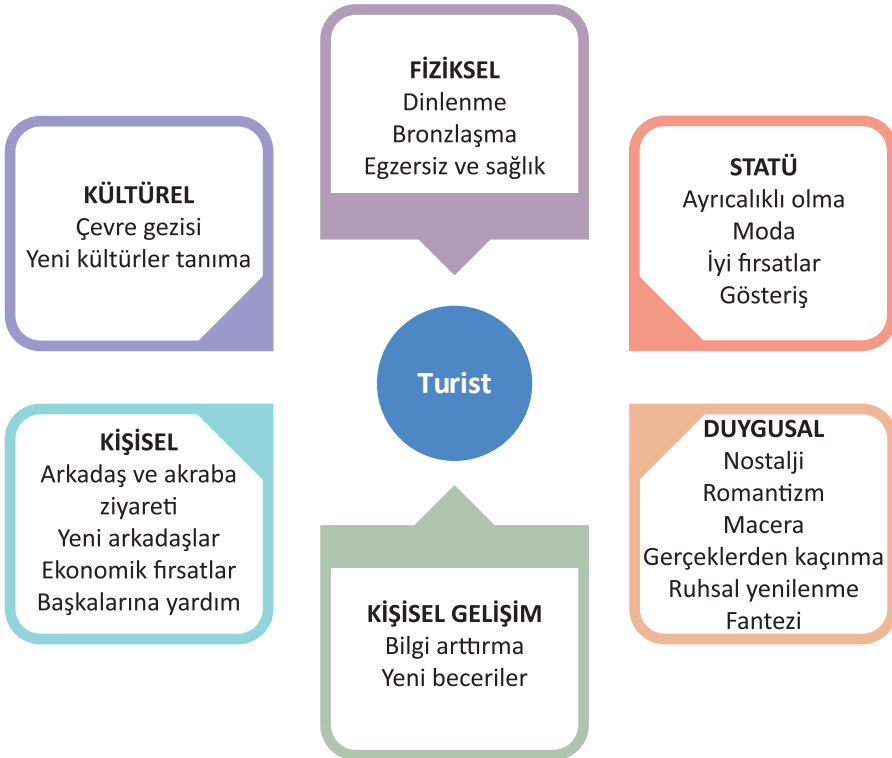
FİZİKSEL
Dinlenme
Bronzlaşma
Egzersiz ve sağlık

KÜLTÜREL
Çevre gezisi
Yeni kültürler tanıma

STATÜ
Ayrıcalıklı olma
Moda
İyi fırsatlar
Gösteriş

Turist

KİŞİSEL
Arkadaş ve akraba ziyareti
Yeni arkadaşlar
Ekonomik fırsatlar
Başkalarına yardım

DUYGUSAL
Nostalji
Romantizm
Macera
Gerçeklerden kaçınma
Ruhsal yenilenme
Fantezi

KİŞİSEL GELİŞİM
Bilgi arttırma
Yeni beceriler